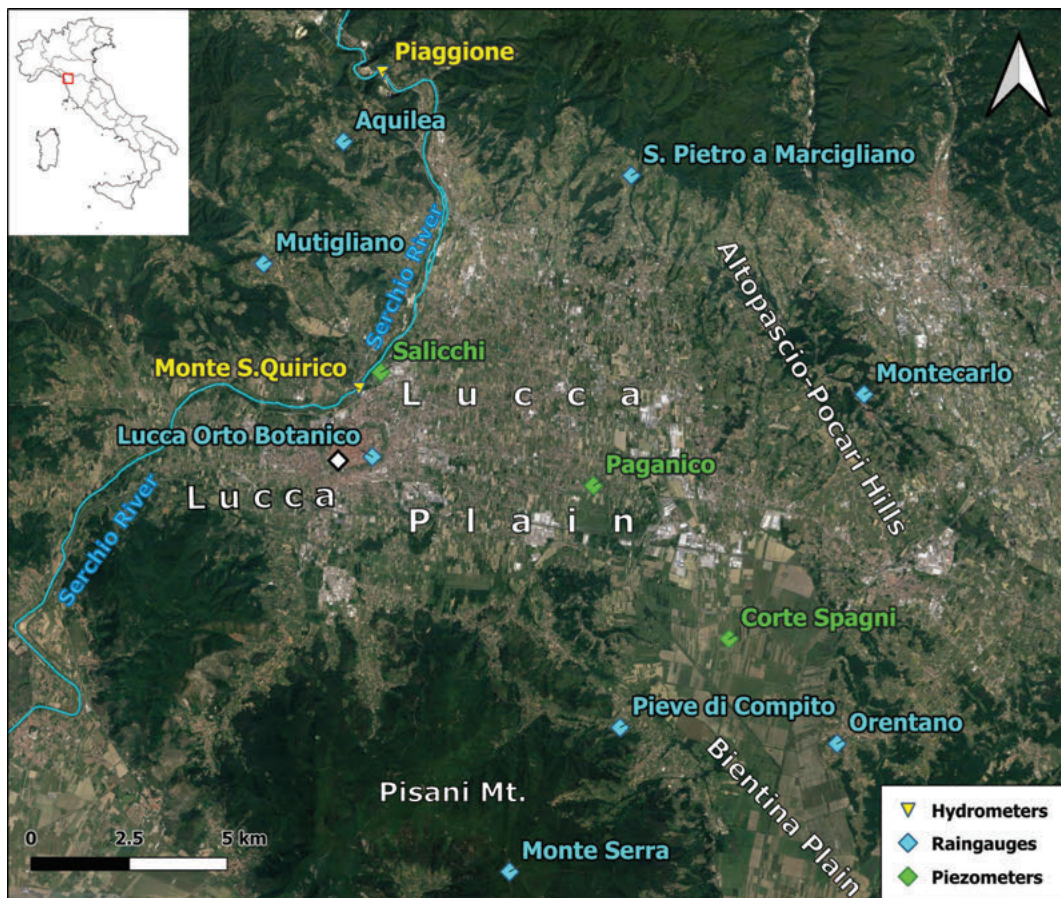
Piaggione
Aquilea
S. Pietro a Marcigliano
Mutigliano
Serchio River
Altopascio-Pocari Hills
Salicchi
Monte S.Quirico
Montecarlo
Lucca
Lucca Orto Botanico
Paganico
Lucca
Plain
Serchio River
Corte Spagni
Pieve di Compito
Orentano
Bientina Plain
Pisani Mt.
Monte Serra
0 2.5 5 km
Hydrometers
Raingauges
Piezometers